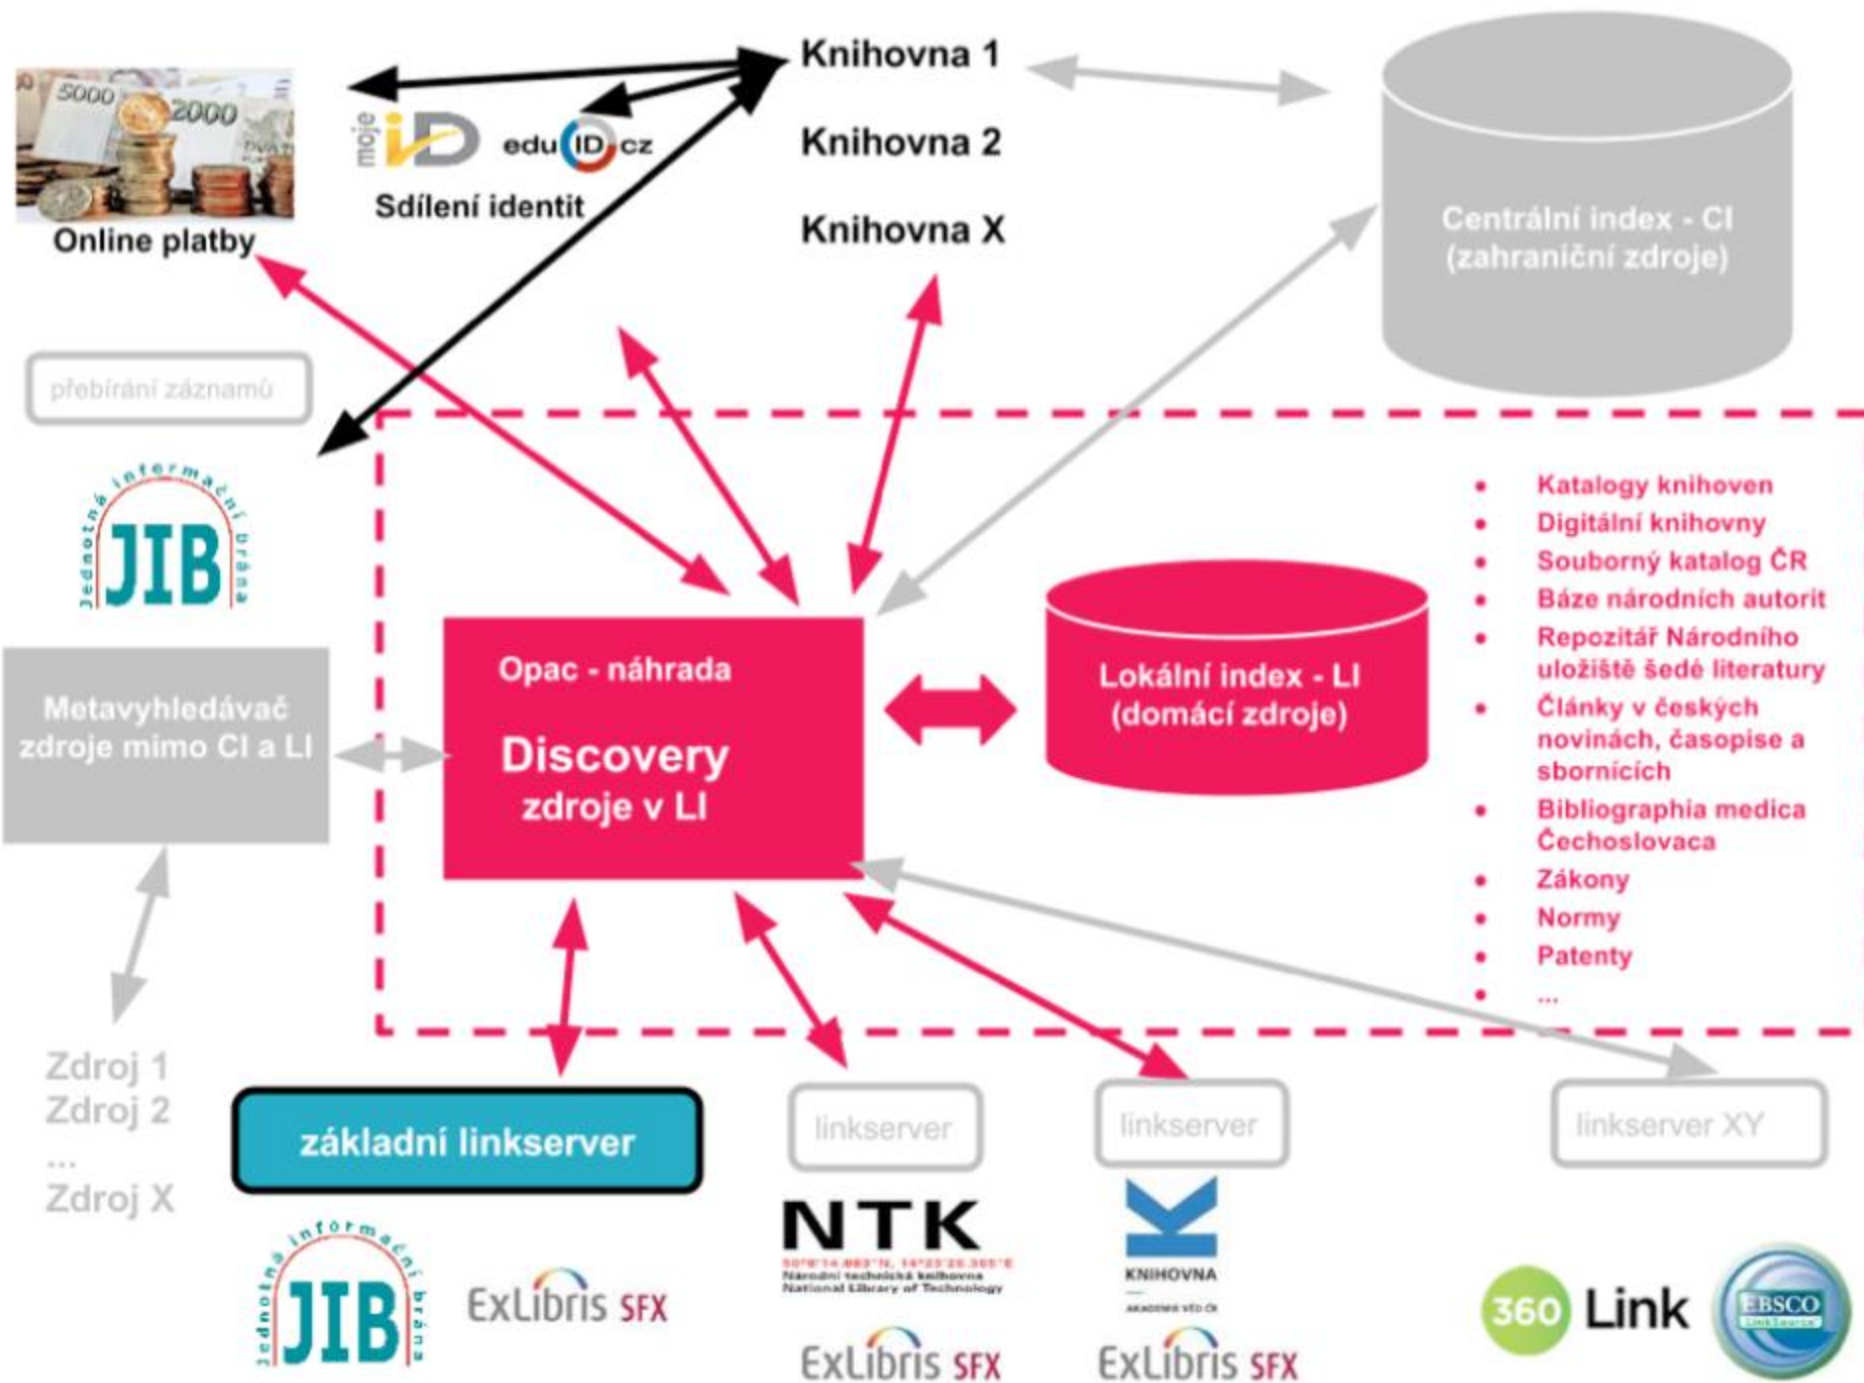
5000
2000
Online platby

moje iD
edu ID cz
Sdílení identit

Knihovna 1
Knihovna 2
Knihovna X

Centrální index - CI
(zahraniční zdroje)

přebírání záznamů

Jednotná informační brána
JIB

Metavyhledávač
zdroje mimo CI a LI

Opac - náhrada
Discovery
zdroje v LI

Lokální index - LI
(domácí zdroje)

- Katalogy knihoven
- Digitální knihovny
- Souborný katalog ČR
- Báze národních autorit
- Repozitář Národního uložiště šedé literatury
- Články v českých novinách, časopise a sbornících
- Bibliographia medica Čechoslovaca
- Zákony
- Normy
- Patenty
- ...

Zdroj 1
Zdroj 2
...
Zdroj X

základní linkserver

linkserver
linkserver
linkserver XY

Jednotná informační brána
JIB
ExLibris SFX

NTK
50°6'14.083"N, 14°23'26.365"E
Národní technická knihovna
National Library of Technology
ExLibris SFX

K
KNIHOVNA
AKADEMIE VĚD ČR
ExLibris SFX

360 Link
EBSCO LinkSource